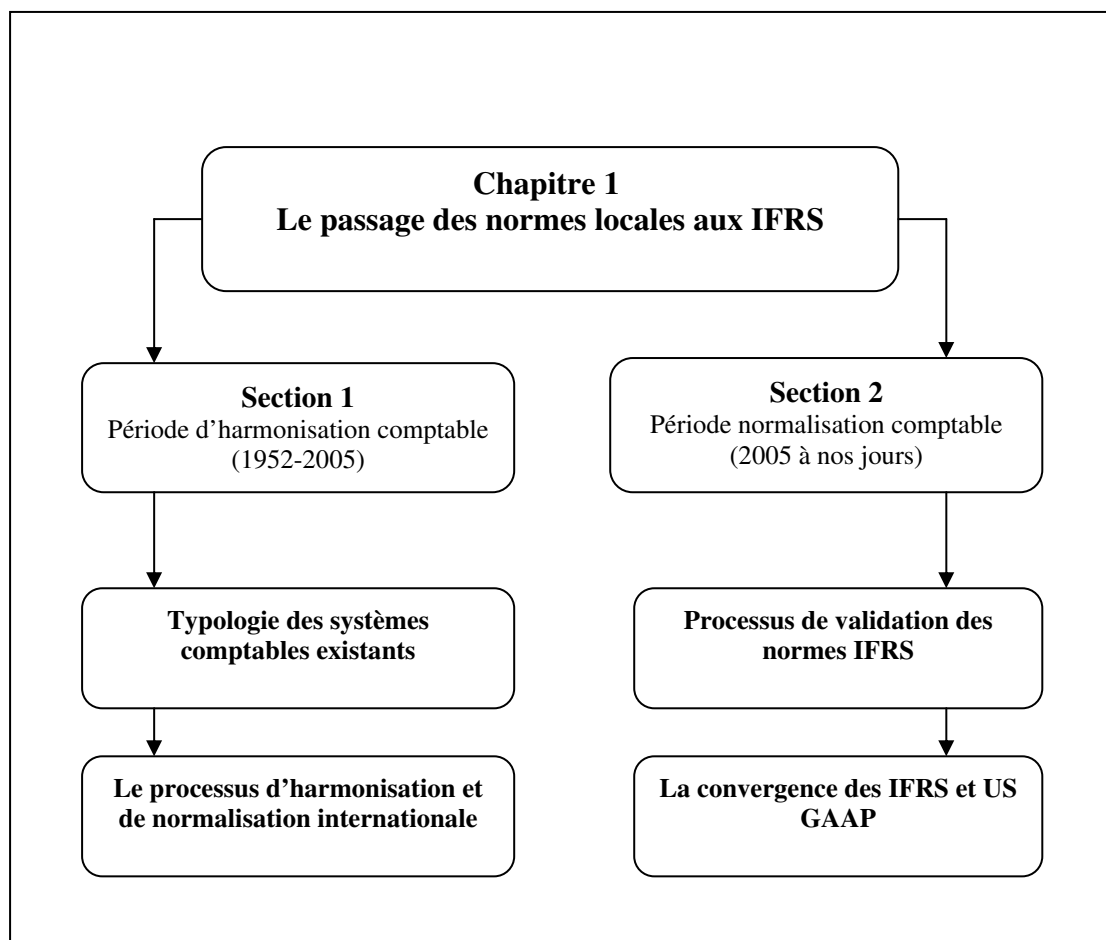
Chapitre 1
Le passage des normes locales aux IFRS

Section 1
Période d'harmonisation comptable
(1952-2005)

Typologie des systèmes comptables existants

Le processus d'harmonisation et de normalisation internationale

Section 2
Période normalisation comptable
(2005 à nos jours)

Processus de validation des normes IFRS

La convergence des IFRS et US GAAP